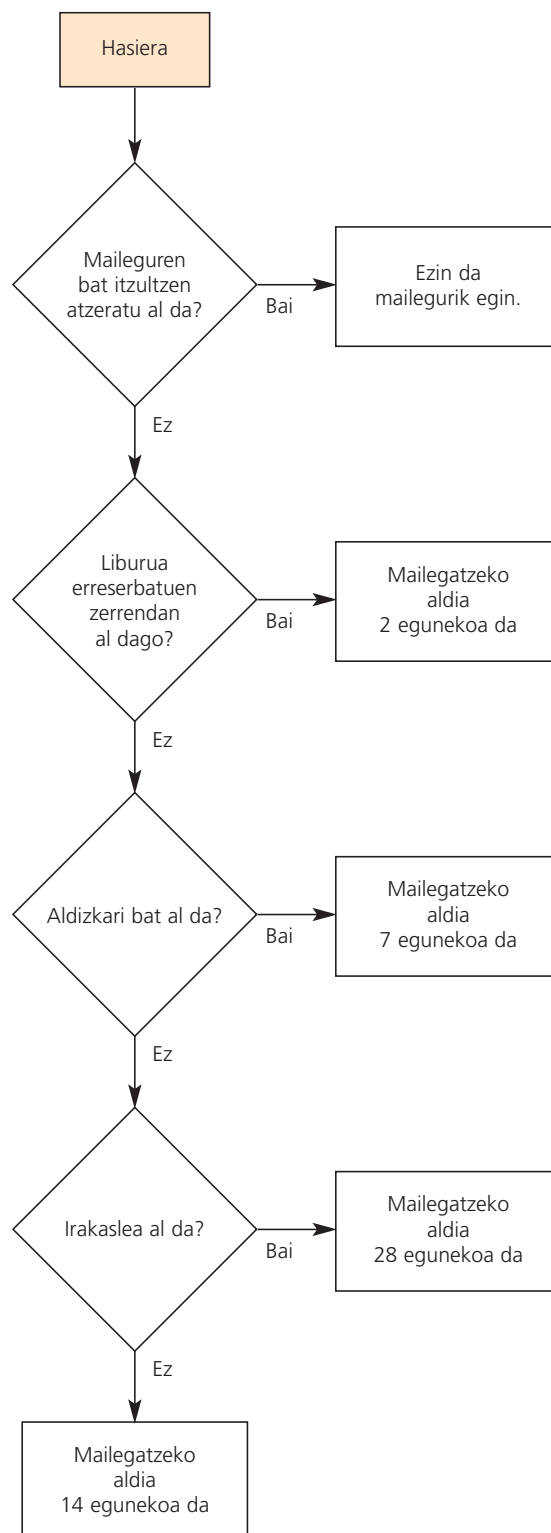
Hasiera

Maileguren bat itzultzen atzeratu al da?

Bai

Ezin da mailegurik egin.

Ez

Liburua erreserbatuen zerrendan al dago?

Bai

Mailegatzeko aldia 2 egunekoa da

Ez

Aldizkari bat al da?

Bai

Mailegatzeko aldia 7 egunekoa da

Ez

Irakaslea al da?

Bai

Mailegatzeko aldia 28 egunekoa da

Ez

Mailegatzeko aldia 14 egunekoa da